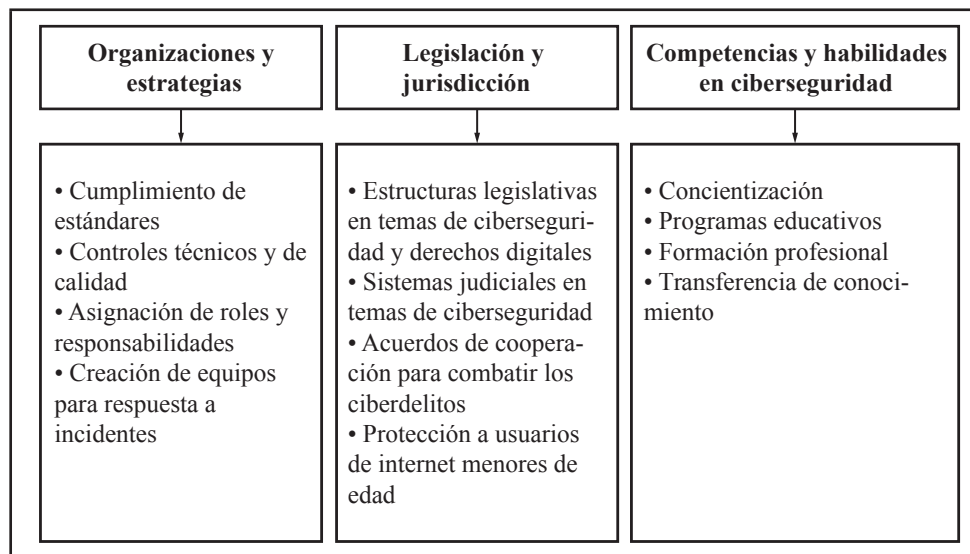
Organizaciones y estrategias

• Cumplimiento de estándares
• Controles técnicos y de calidad
• Asignación de roles y responsabilidades
• Creación de equipos para respuesta a incidentes

Legislación y jurisdicción

• Estructuras legislativas en temas de ciberseguridad y derechos digitales
• Sistemas judiciales en temas de ciberseguridad
• Acuerdos de cooperación para combatir los ciberdelitos
• Protección a usuarios de internet menores de edad

Competencias y habilidades en ciberseguridad

• Concientización
• Programas educativos
• Formación profesional
• Transferencia de conocimiento